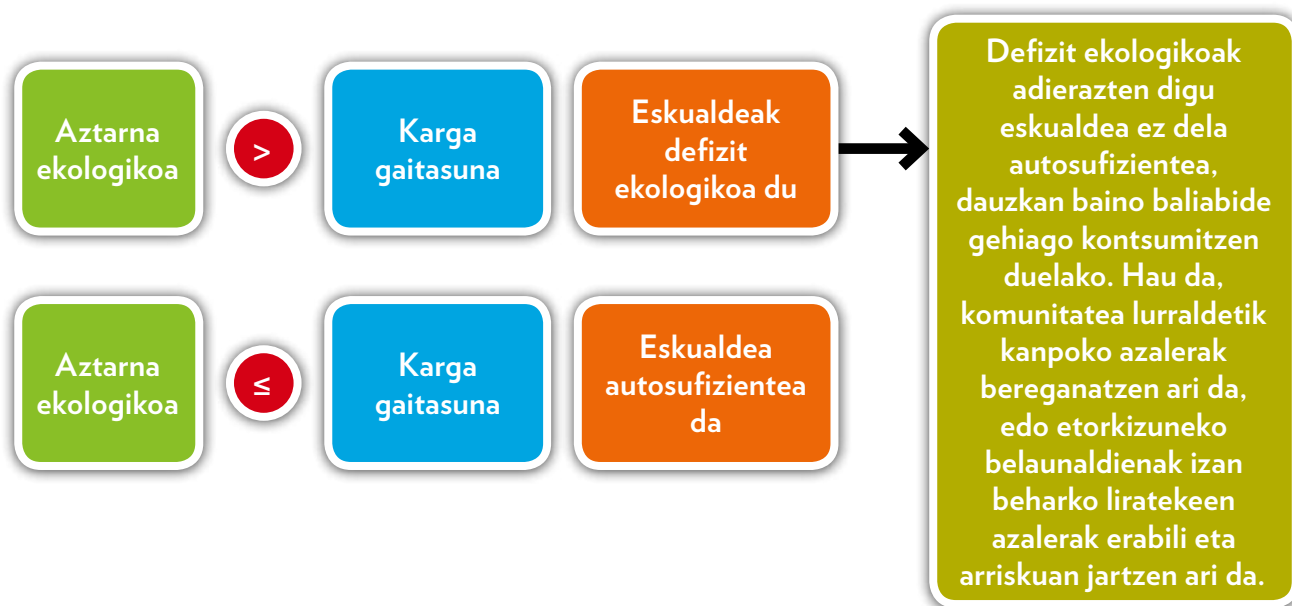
Aztarna ekologikoa

$>$

Karga gaitasuna

Eskualdeak defizit ekologikoa du

Defizit ekologikoak adierazten digu eskualdea ez dela autosufizientea, dauzkan baino baliabide gehiago kontsumitzen duelako. Hau da, komunitatea lurraldetik kanpoko azalerak bereganatzen ari da, edo etorkizuneko belaunaldienak izan beharko liratekeen azalerak erabili eta arriskuan jartzen ari da.

Aztarna ekologikoa

$\leq$

Karga gaitasuna

Eskualdea autosufizientea da